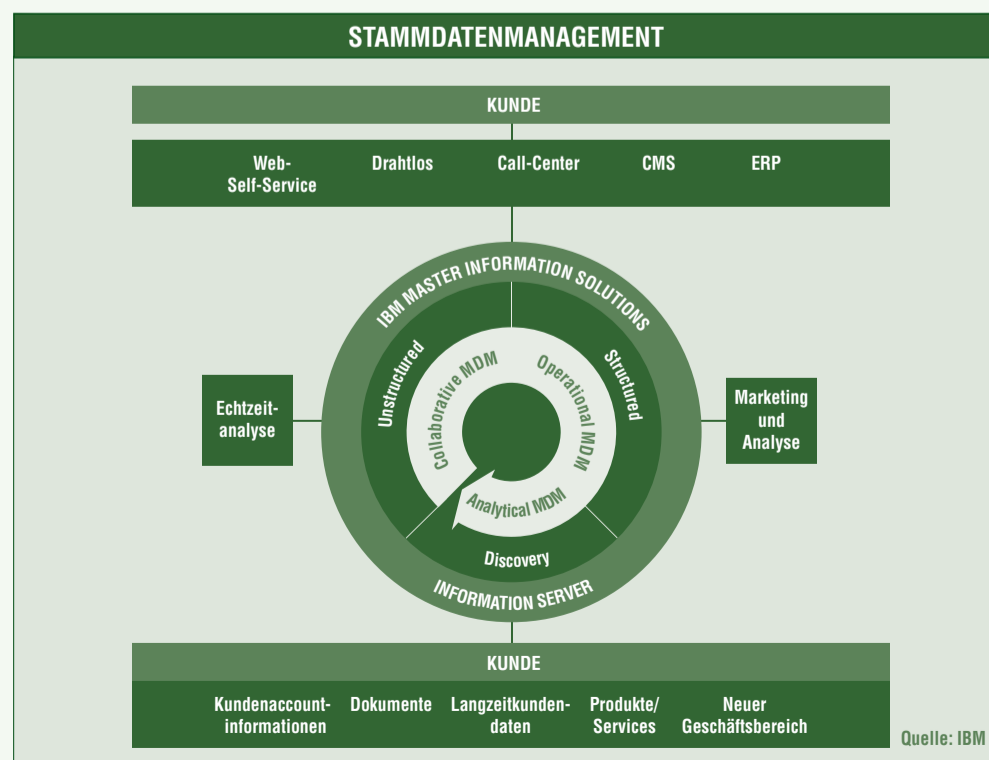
STAMMDATENMANAGEMENT

KUNDE

Web-Self-Service
Drahtlos
Call-Center
CMS
ERP

IBM MASTER INFORMATION SOLUTIONS

Unstructured
Structured
Collaborative MDM
Operational MDM
Analytical MDM
Discovery

INFORMATION SERVER

Echtzeitanalyse

Marketing und Analyse

KUNDE

Kundenaccountinformationen
Dokumente
Langzeitkundendaten
Produkte/ Services
Neuer Geschäftsbereich

Quelle: IBM